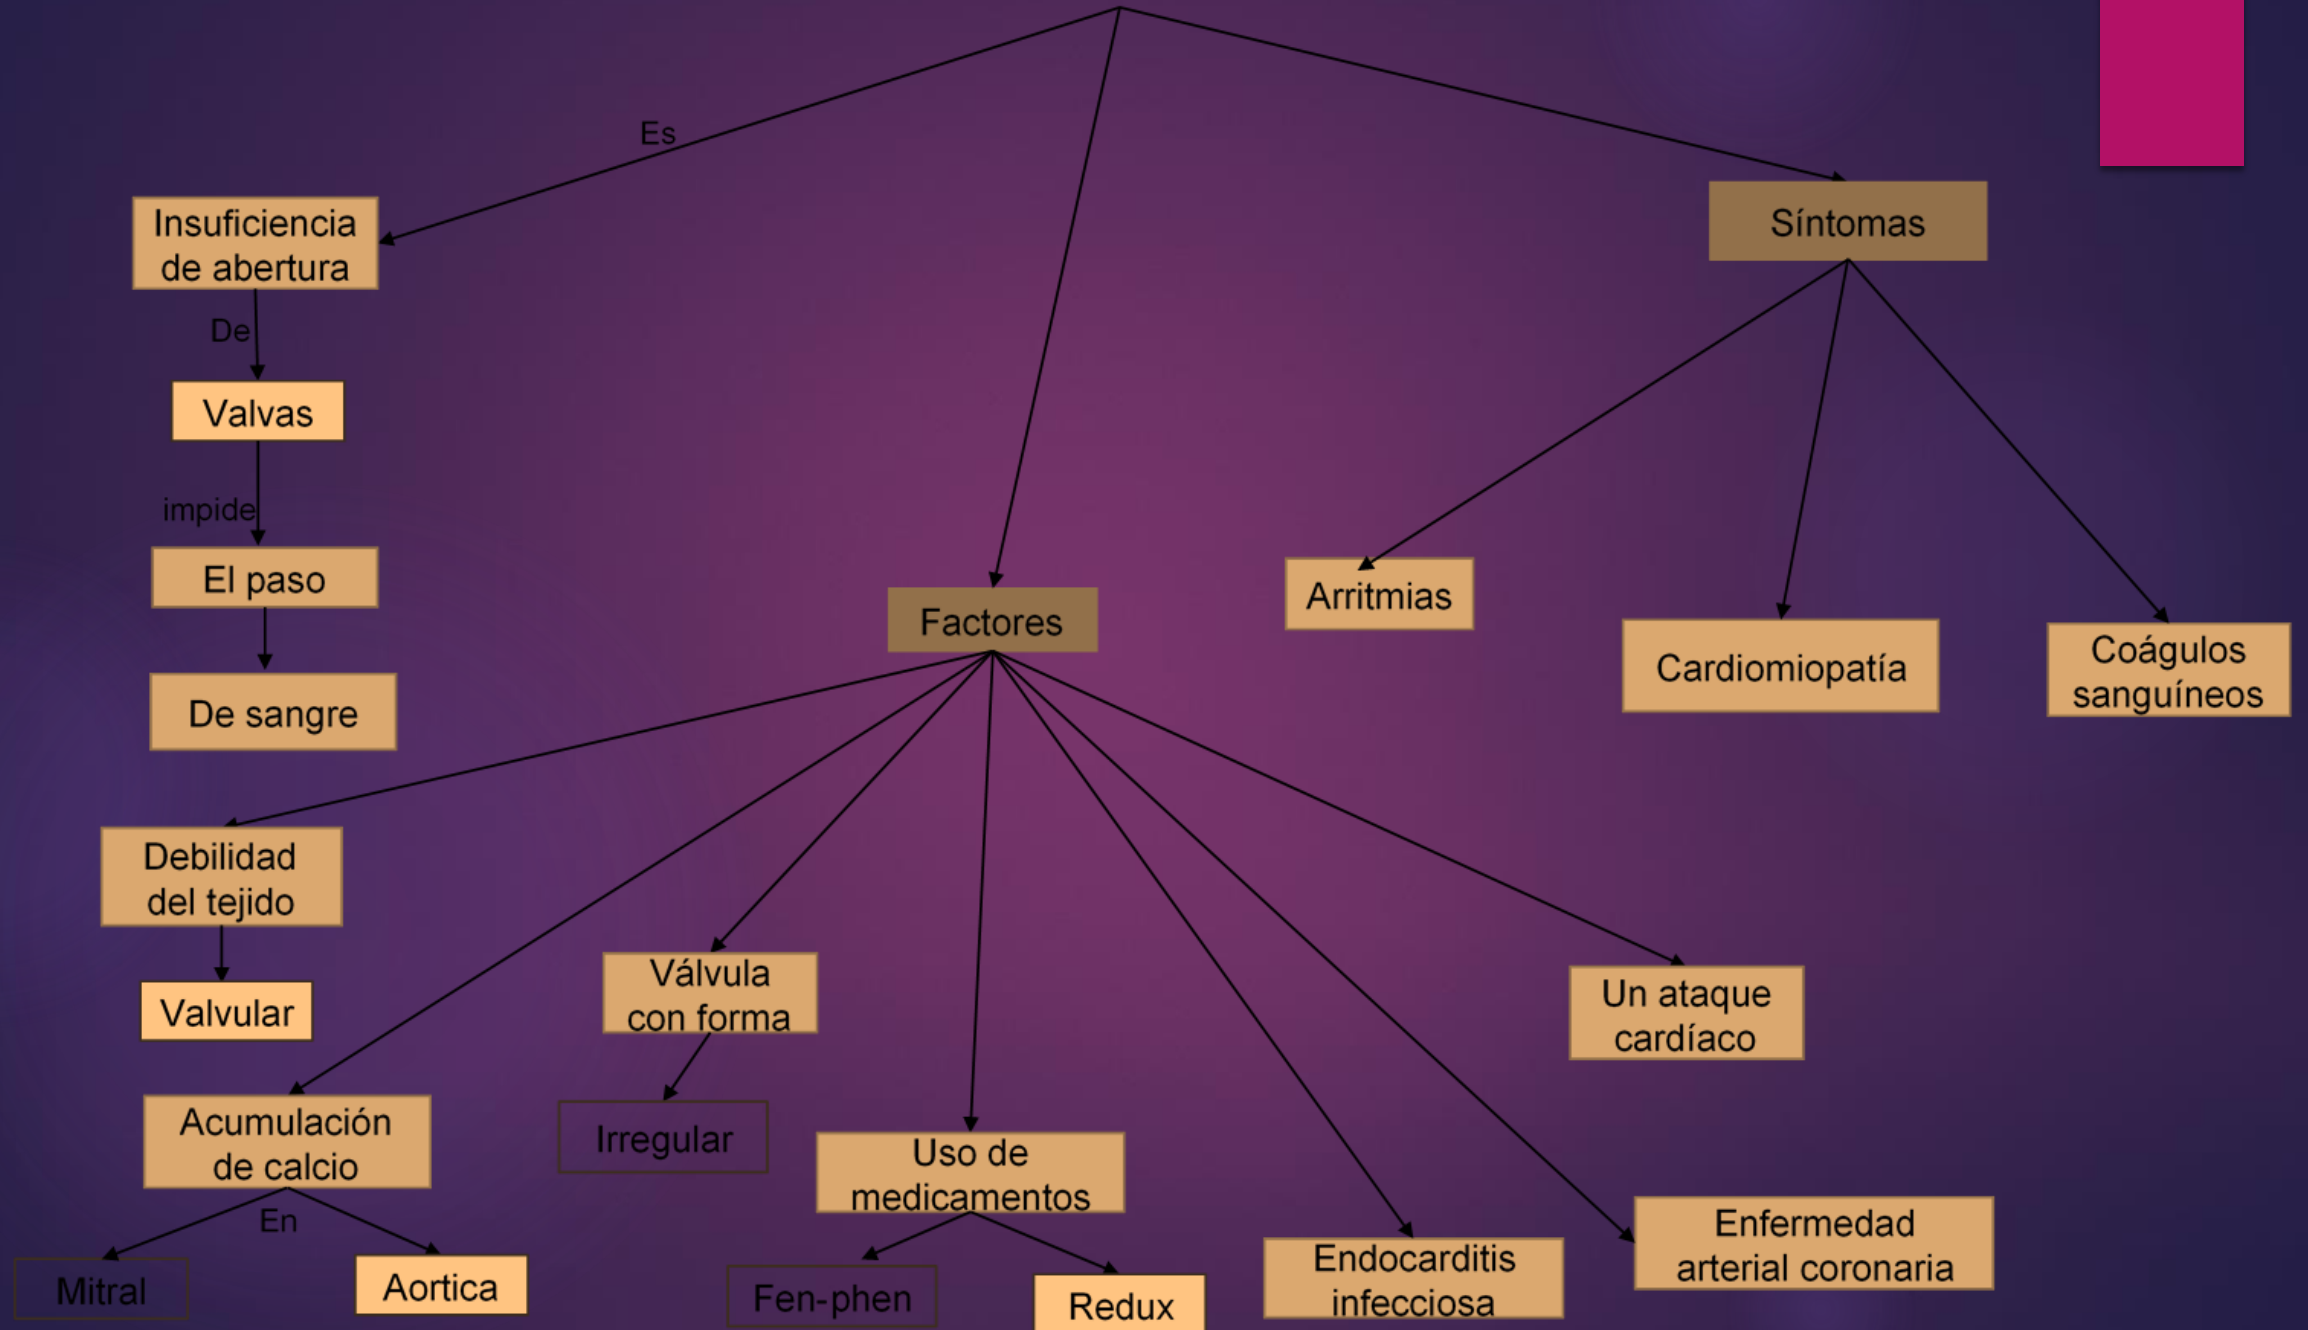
Es

Insuficiencia de abertura

De

Valvas

impide

El paso

De sangre

Síntomas

Arritmias

Cardiomiopatía

Coágulos sanguíneos

Factores

Debilidad del tejido

Valvular

Válvula con forma

Irregular

Acumulación de calcio

En

Mitral

Aortica

Uso de medicamentos

Fen-phen

Redux

Endocarditis infecciosa

Enfermedad arterial coronaria

Un ataque cardíaco